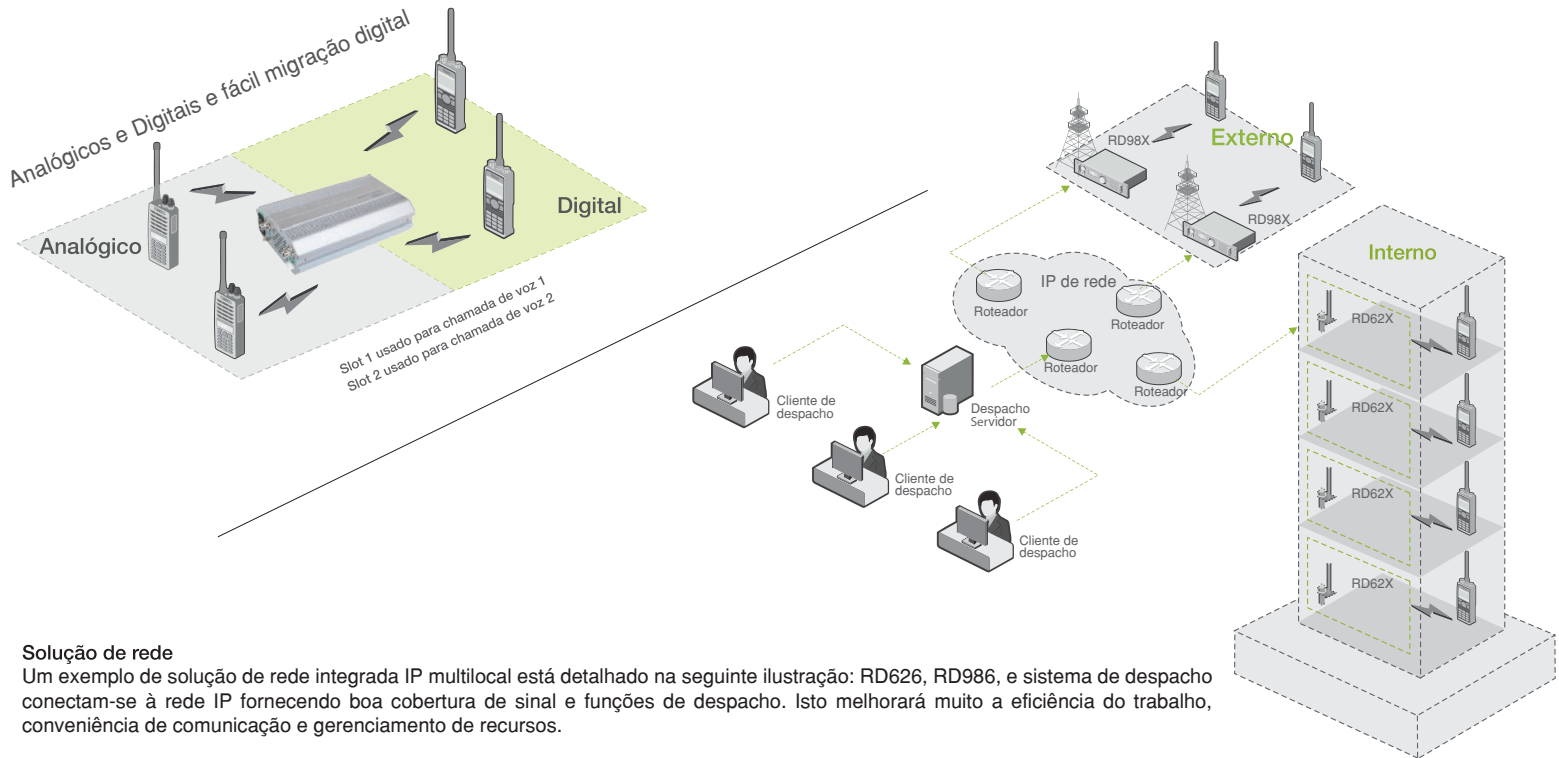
Analógicos e Digitais e fácil migração digital

Digital

Analógico

Slot 1 usado para chamada de voz 1
Slot 2 usado para chamada de voz 2

RD98X

Externo

RD98X

Interno

IP de rede

Roteador

Roteador

Roteador

Roteador

RD62X

RD62X

RD62X

RD62X

Cliente de despacho

Despacho Servidor

Cliente de despacho

Cliente de despacho

Solução de rede
Um exemplo de solução de rede integrada IP multilocal está detalhado na seguinte ilustração: RD626, RD986, e sistema de despacho conectam-se à rede IP fornecendo boa cobertura de sinal e funções de despacho. Isto melhorará muito a eficiência do trabalho, conveniência de comunicação e gerenciamento de recursos.